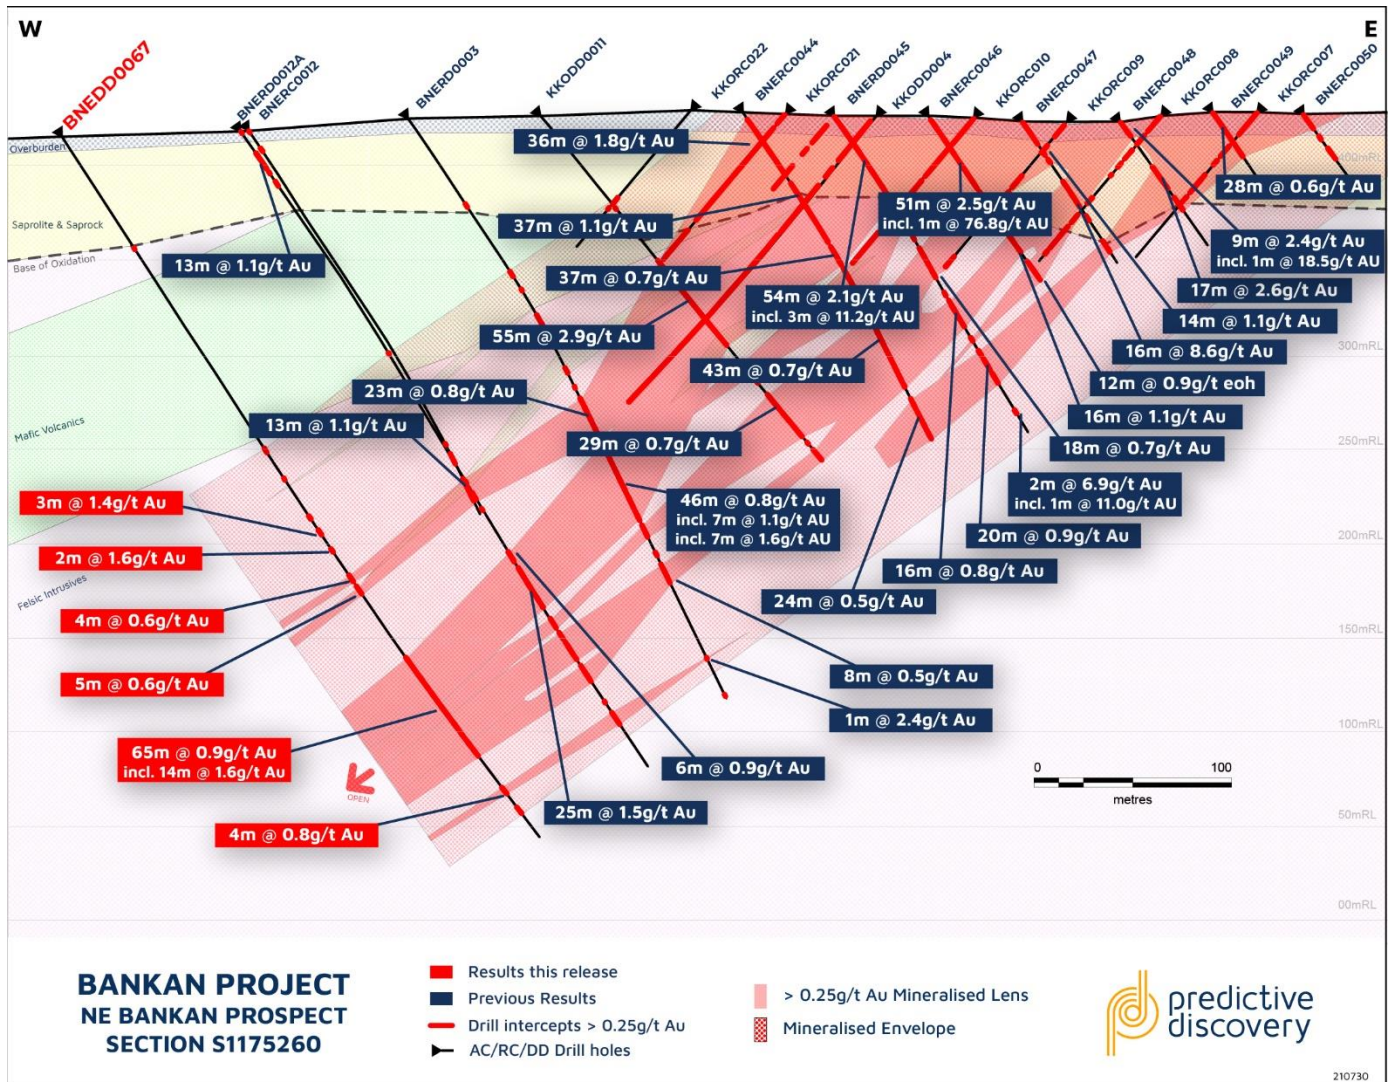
W

E

BNEDD0067

BNERD0012A
BNERC0012

BNERD0003

KKODD0011

KKORC022
BNERC0044
KKORC021
BNERD0045
KKODD004
BNERC0046
KKORC010
BNERC0047
KKORC009
BNERC0048
KKORC008
BNERC0049
KKORC007
BNERC0050

Overburden

Saprolite & Saprock

Base of Oxidation

Mafic Volcanics

Felsic Intrusives

400mRL
300mRL
250mRL
200mRL
150mRL
100mRL
50mRL
00mRL

36m @ 1.8g/t Au

37m @ 1.1g/t Au

13m @ 1.1g/t Au

37m @ 0.7g/t Au

51m @ 2.5g/t Au
incl. 1m @ 76.8g/t AU

28m @ 0.6g/t Au

9m @ 2.4g/t Au
incl. 1m @ 18.5g/t AU

17m @ 2.6g/t Au

14m @ 1.1g/t Au

16m @ 8.6g/t Au

12m @ 0.9g/t eoh

16m @ 1.1g/t Au

18m @ 0.7g/t Au

54m @ 2.1g/t Au
incl. 3m @ 11.2g/t AU

55m @ 2.9g/t Au

43m @ 0.7g/t Au

23m @ 0.8g/t Au

13m @ 1.1g/t Au

29m @ 0.7g/t Au

2m @ 6.9g/t Au
incl. 1m @ 11.0g/t AU

46m @ 0.8g/t Au
incl. 7m @ 1.1g/t AU
incl. 7m @ 1.6g/t AU

20m @ 0.9g/t Au

16m @ 0.8g/t Au

24m @ 0.5g/t Au

3m @ 1.4g/t Au

2m @ 1.6g/t Au

4m @ 0.6g/t Au

5m @ 0.6g/t Au

8m @ 0.5g/t Au

1m @ 2.4g/t Au

65m @ 0.9g/t Au
incl. 14m @ 1.6g/t Au

OPEN

6m @ 0.9g/t Au

25m @ 1.5g/t Au

4m @ 0.8g/t Au

0
100
metres

BANKAN PROJECT
NE BANKAN PROSPECT
SECTION S1175260

Results this release
Previous Results
Drill intercepts > 0.25g/t Au
AC/RC/DD Drill holes

> 0.25g/t Au Mineralised Lens
Mineralised Envelope

predictive discovery

210730